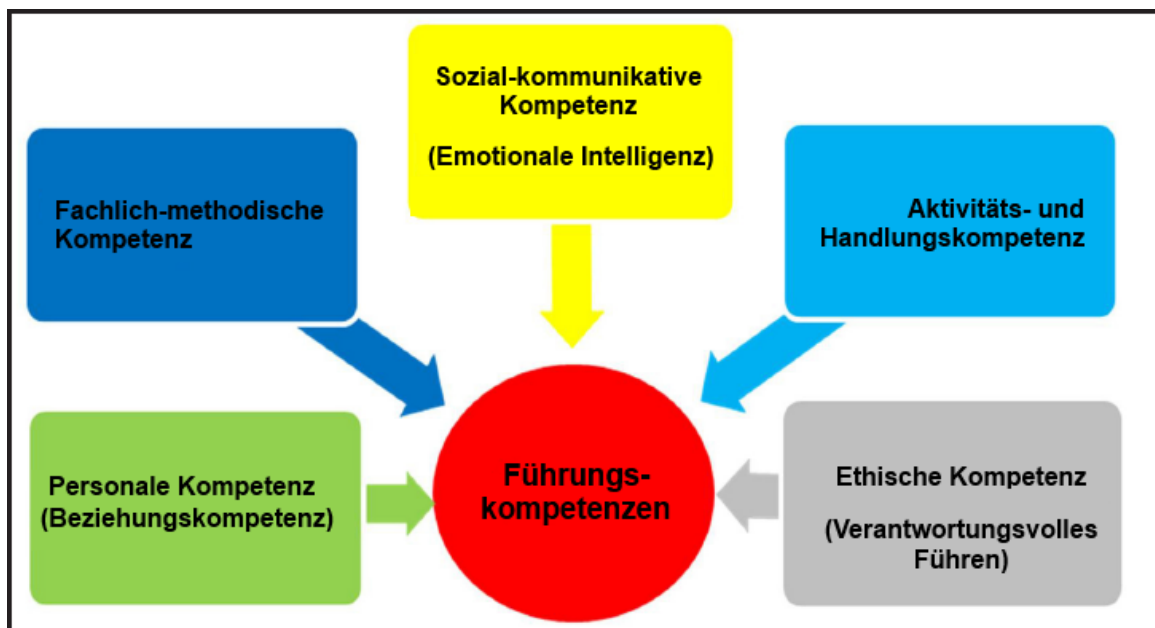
Sozial-kommunikative Kompetenz

(Emotionale Intelligenz)

Fachlich-methodische Kompetenz

Aktivitäts- und Handlungskompetenz

Personale Kompetenz (Beziehungskompetenz)

Führungskompetenzen

Ethische Kompetenz

(Verantwortungsvolles Führen)